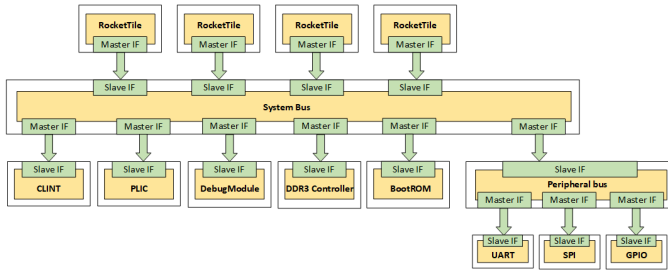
RocketTile
Master IF

RocketTile
Master IF

RocketTile
Master IF

RocketTile
Master IF

Slave IF
Slave IF
Slave IF
Slave IF

System Bus

Master IF
Master IF
Master IF
Master IF
Master IF
Master IF

Slave IF
CLINT

Slave IF
PLIC

Slave IF
DebugModule

Slave IF
DDR3 Controller

Slave IF
BootROM

Slave IF
Peripheral bus
Master IF
Master IF
Master IF

Slave IF
UART

Slave IF
SPI

Slave IF
GPIO